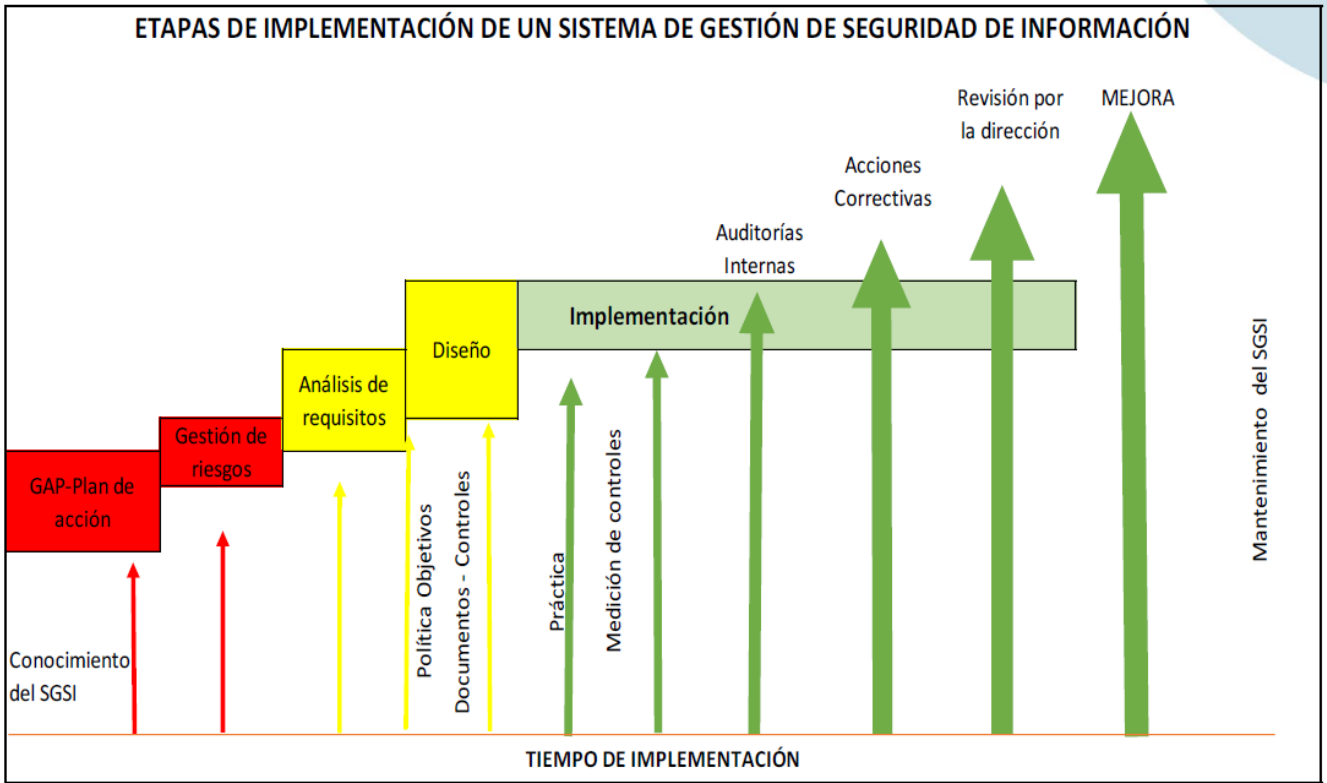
ETAPAS DE IMPLEMENTACIÓN DE UN SISTEMA DE GESTIÓN DE SEGURIDAD DE INFORMACIÓN

Revisión por la dirección

MEJORA

Acciones Correctivas

Auditorías Internas

Implementación

Diseño

Análisis de requisitos

Gestión de riesgos

GAP-Plan de acción

Conocimiento del SGSI

Política Objetivos

Documentos - Controles

Práctica

Medición de controles

Mantenimiento del SGSI

TIEMPO DE IMPLEMENTACIÓN